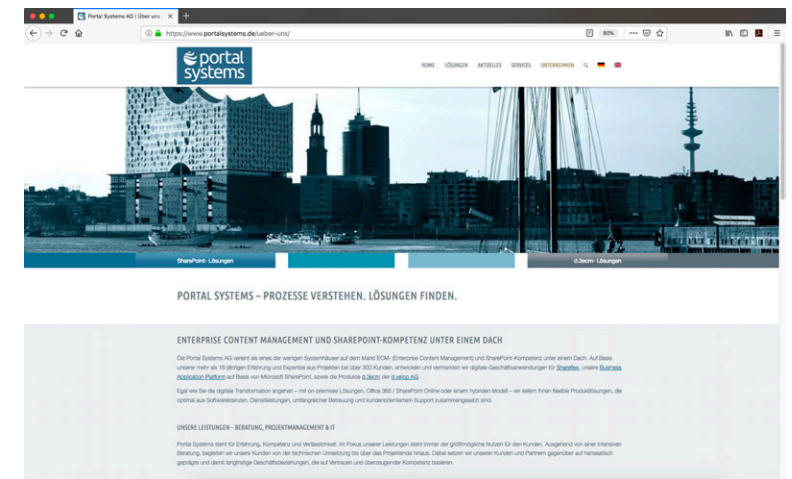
Portal Systems AG | Über uns

https://www.portalsystems.de/ueber-uns/

80%

portal systems

HOME LÖSUNGEN AKTUELLES SERVICES UNTERNEHMEN

SharePoint- Lösungen

d.3ecm- Lösungen

PORTAL SYSTEMS – PROZESSE VERSTEHEN. LÖSUNGEN FINDEN.

ENTERPRISE CONTENT MANAGEMENT UND SHAREPOINT-KOMPETENZ UNTER EINEM DACH

Die Portal Systems AG vereint als eines der wenigen Systemhäuser auf dem Markt ECM- (Enterprise Content Management) und SharePoint-Kompetenz unter einem Dach. Auf Basis unserer mehr als 15-jährigen Erfahrung und Expertise aus Projekten bei über 300 Kunden, entwickeln und vermarkten wir digitale Geschäftsanwendungen für Sharefox, unsere Business Application Platform auf Basis von Microsoft SharePoint, sowie die Produkte d.3ecm der d.velop AG.

Egal wie Sie die digitale Transformation angehen – mit on-premises Lösungen, Office 365 / SharePoint Online oder einem hybriden Modell – wir liefern Ihnen flexible Produktlösungen, die optimal aus Softwarelizenzen, Dienstleistungen, umfangreicher Beratung und kundenorientiertem Support zusammengesetzt sind.

UNSERE LEISTUNGEN – BERATUNG, PROJEKTMANAGEMENT & IT

Portal Systems steht für Erfahrung, Kompetenz und Verlässlichkeit. Im Fokus unserer Leistungen steht immer der größtmögliche Nutzen für den Kunden. Ausgehend von einer intensiven Beratung, begleiten wir unsere Kunden von der technischen Umsetzung bis über das Projektende hinaus. Dabei setzen wir unseren Kunden und Partnern gegenüber auf hanseatisch geprägte und damit langfristige Geschäftsbeziehungen, die auf Vertrauen und überzeugender Kompetenz basieren.